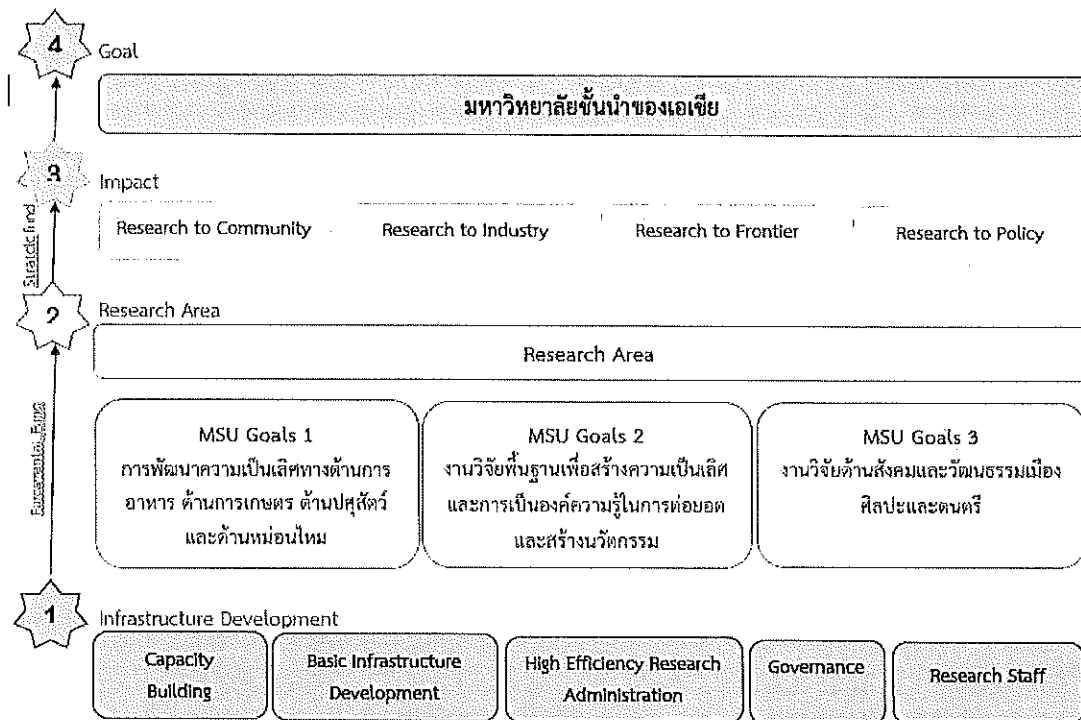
4 Goal

มหาวิทยาลัยชั้นนำของเอเชีย

3 Impact

Strategic fund

Research to Community

Research to Industry

Research to Frontier

Research to Policy

2 Research Area

Research Area

Fundamental Fund

MSU Goals 1
การพัฒนาความเป็นเลิศทางด้านการอาหาร ด้านการเกษตร ด้านปศุสัตว์ และด้านหม่อนไหม

MSU Goals 2
งานวิจัยพื้นฐานเพื่อสร้างความเป็นเลิศและการเป็นองค์ความรู้ในการต่อยอดและสร้างนวัตกรรม

MSU Goals 3
งานวิจัยด้านสังคมและวัฒนธรรมเมืองศิลปะและดนตรี

1 Infrastructure Development

Capacity Building

Basic Infrastructure Development

High Efficiency Research Administration

Governance

Research Staff